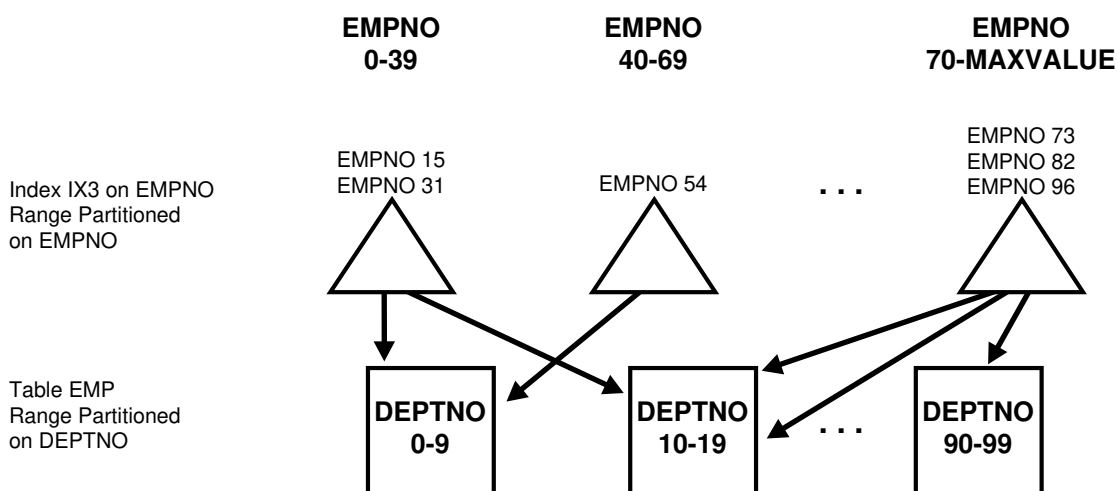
EMPNO 0-39

EMPNO 40-69

EMPNO 70-MAXVALUE

Index IX3 on EMPNO Range Partitioned on EMPNO

EMPNO 15
EMPNO 31

EMPNO 54

. . .

EMPNO 73
EMPNO 82
EMPNO 96

Table EMP Range Partitioned on DEPTNO

DEPTNO 0-9

DEPTNO 10-19

. . .

DEPTNO 90-99